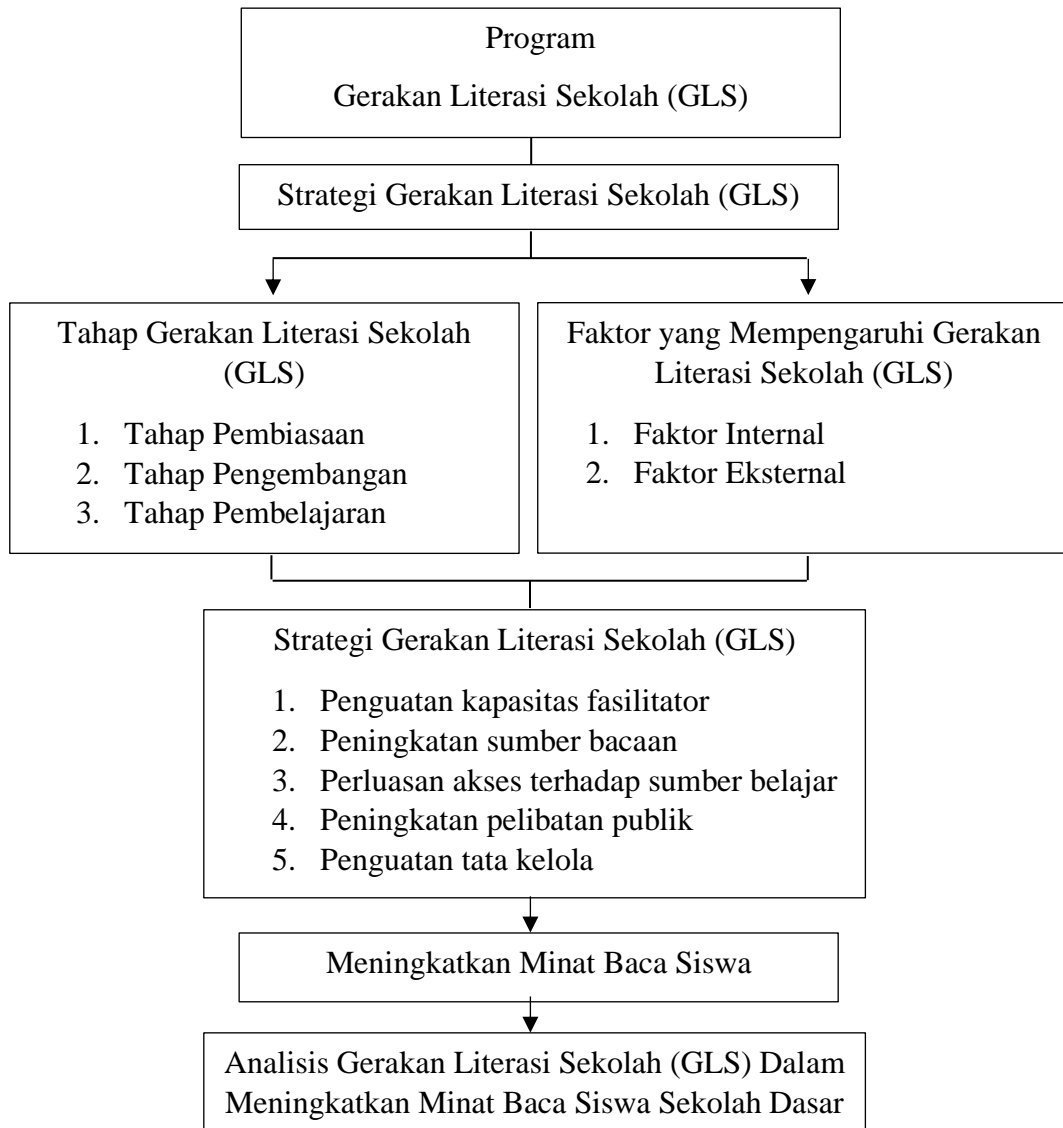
Program

Gerakan Literasi Sekolah (GLS)

Strategi Gerakan Literasi Sekolah (GLS)

Tahap Gerakan Literasi Sekolah (GLS)

1. Tahap Pembiasaan
2. Tahap Pengembangan
3. Tahap Pembelajaran

Faktor yang Mempengaruhi Gerakan Literasi Sekolah (GLS)

1. Faktor Internal
2. Faktor Eksternal

Strategi Gerakan Literasi Sekolah (GLS)

1. Penguatan kapasitas fasilitator
2. Peningkatan sumber bacaan
3. Perluasan akses terhadap sumber belajar
4. Peningkatan pelibatan publik
5. Penguatan tata kelola

Meningkatkan Minat Baca Siswa

Analisis Gerakan Literasi Sekolah (GLS) Dalam Meningkatkan Minat Baca Siswa Sekolah Dasar